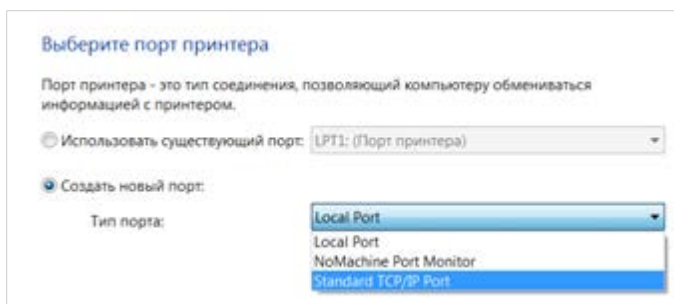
Выберите порт принтера

Порт принтера - это тип соединения, позволяющий компьютеру обмениваться информацией с принтером.

Использовать существующий порт: LPT1: (Порт принтера)

Создать новый порт:

Тип порта: Local Port

Local Port
NoMachine Port Monitor
Standard TCP/IP Port